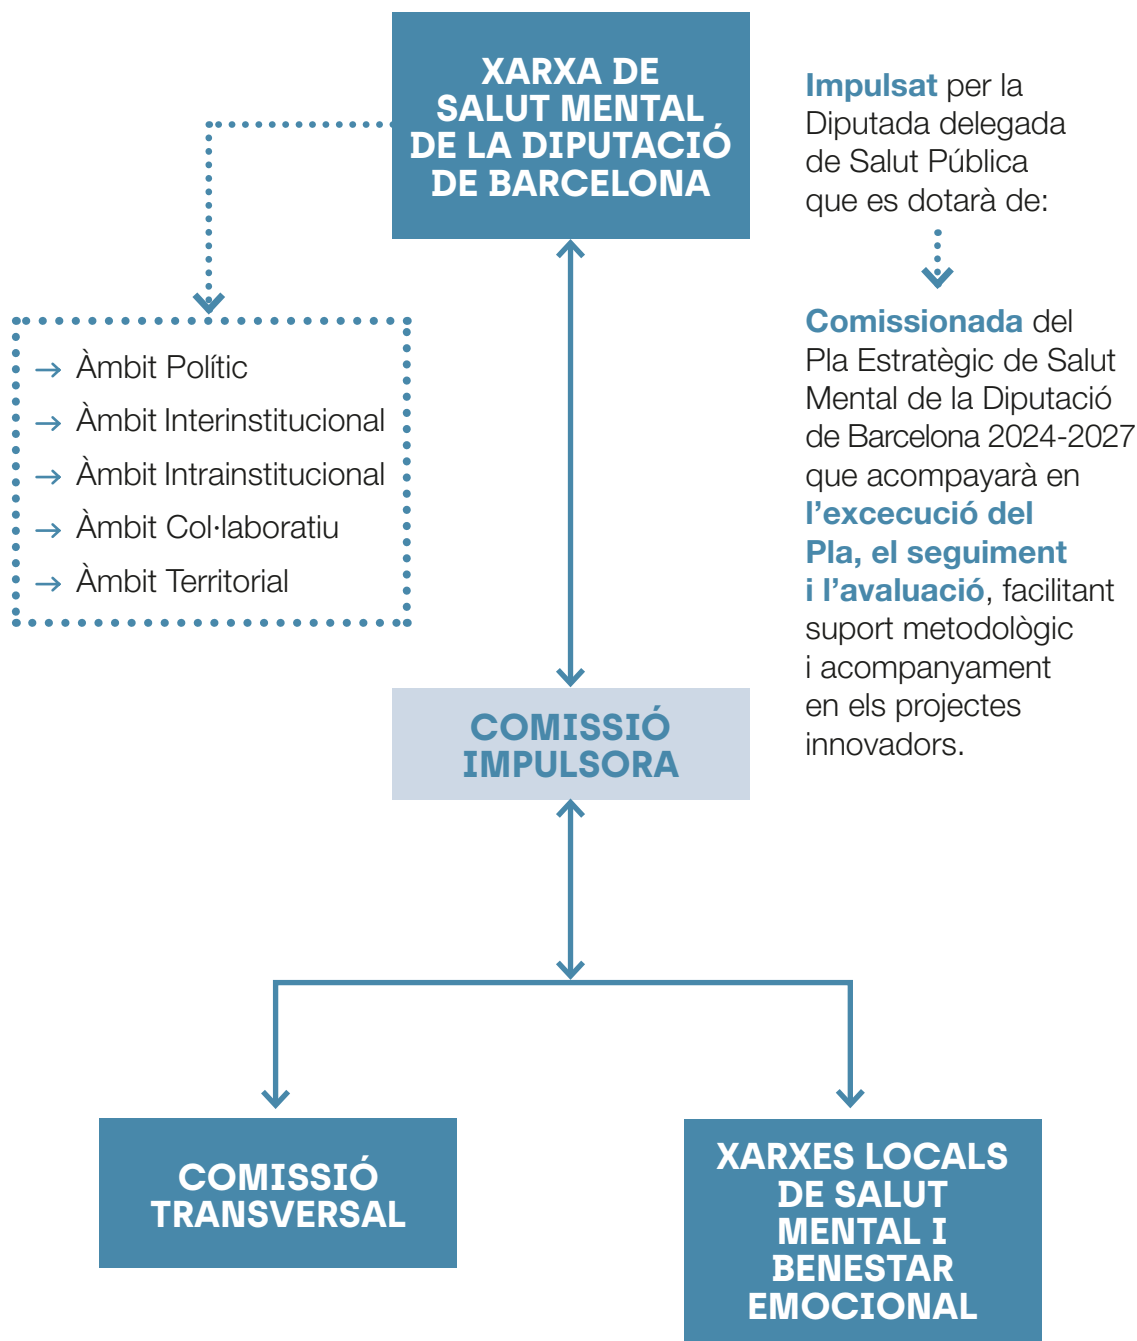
XARXA DE SALUT MENTAL DE LA DIPUTACIÓ DE BARCELONA

Impulsat per la Diputada delegada de Salut Pública que es dotarà de:

→ Àmbit Polític
→ Àmbit Interinstitucional
→ Àmbit Intrainstitucional
→ Àmbit Col·laboratiu
→ Àmbit Territorial

Comissionada del Pla Estratègic de Salut Mental de la Diputació de Barcelona 2024-2027 que acompayarà en l'excecució del Pla, el seguiment i l'avaluació, facilitant suport metodològic i acompanyament en els projectes innovadors.

COMISSIÓ IMPULSORA

COMISSIÓ TRANSVERSAL

XARXES LOCALS DE SALUT MENTAL I BENESTAR EMOCIONAL